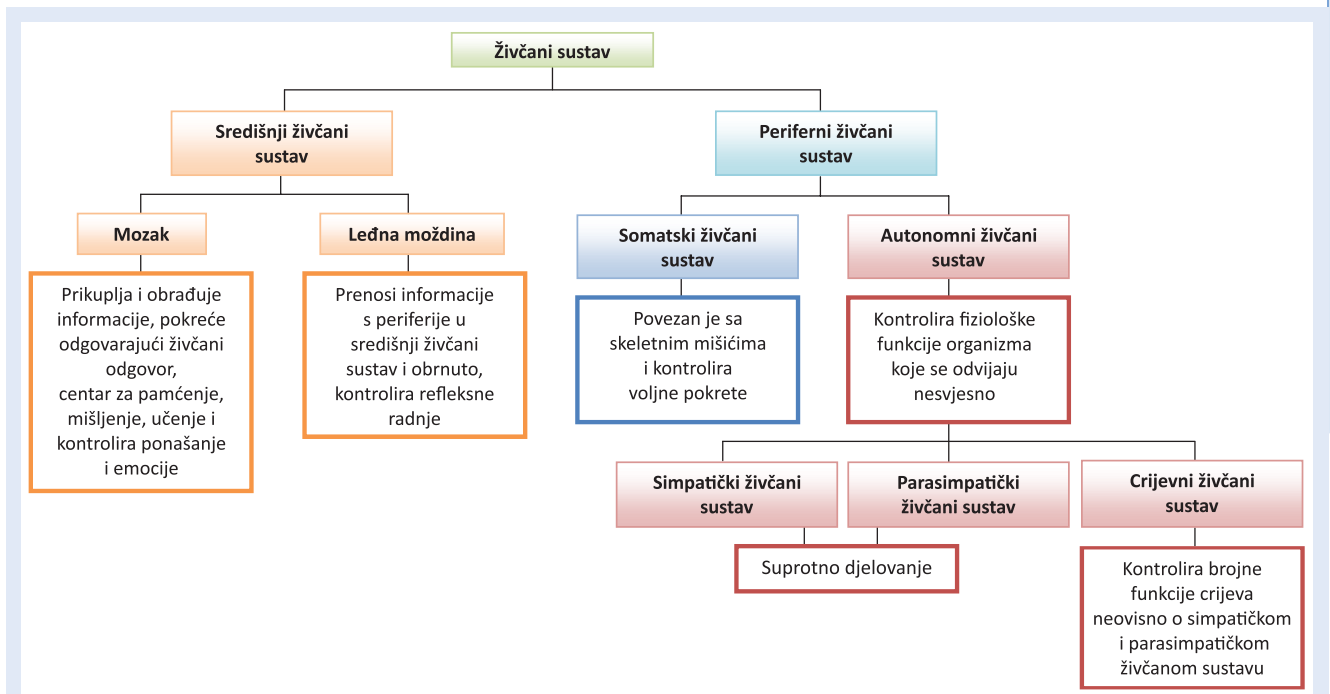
Živčani sustav

Središnji živčani sustav

Mozak

Prikuplja i obrađuje informacije, pokreće odgovarajući živčani odgovor, centar za pamćenje, mišljenje, učenje i kontrolira ponašanje i emocije

Leđna moždina

Prenosi informacije s periferije u središnji živčani sustav i obrnuto, kontrolira refleksne radnje

Periferni živčani sustav

Somatski živčani sustav

Povezan je sa skeletnim mišićima i kontrolira voljne pokrete

Autonomni živčani sustav

Kontrolira fiziološke funkcije organizma koje se odvijaju nesvjesno

Simpatički živčani sustav

Parasimpatički živčani sustav

Suprotno djelovanje

Crijevni živčani sustav

Kontrolira brojne funkcije crijeva neovisno o simpatičkom i parasimpatičkom živčanom sustavu